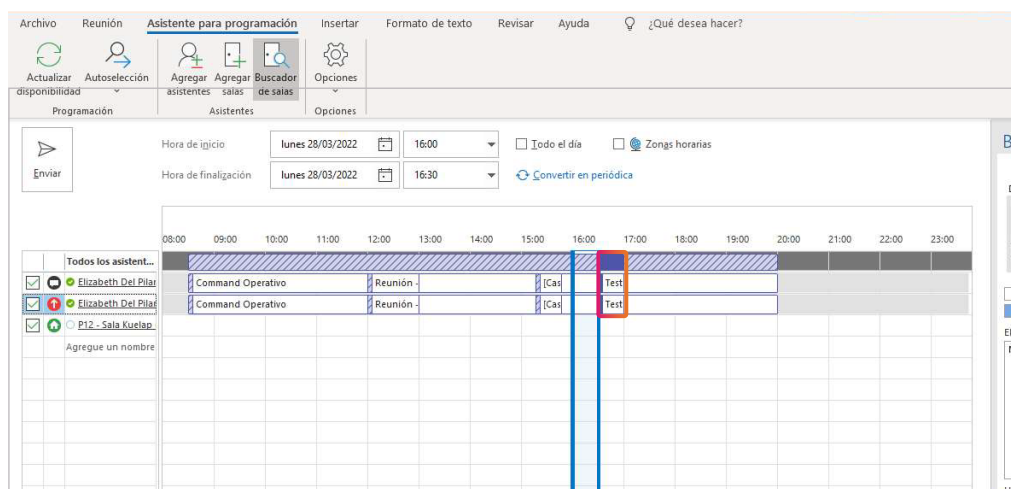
Archivo Reunión Asistente para programación Insertar Formato de texto Revisar Ayuda ¿Qué desea hacer?

Actualizar disponibilidad
Autoselección
Programación
Agregar asistentes
Agregar salas
Buscador de salas
Asistentes
Opciones
Opciones

Enviar

Hora de inicio lunes 28/03/2022 16:00
Hora de finalización lunes 28/03/2022 16:30
Todo el día
Zonas horarias
Convertir en periódica

08:00 09:00 10:00 11:00 12:00 13:00 14:00 15:00 16:00 17:00 18:00 19:00 20:00 21:00 22:00 23:00

Todos los asistent...
Elizabeth Del Pilar
Elizabeth Del Pilar
P12 - Sala Kuelap
Agregue un nombre

Command Operativo
Reunión -
[Cas
Test
Command Operativo
Reunión -
[Cas
Test

B
El